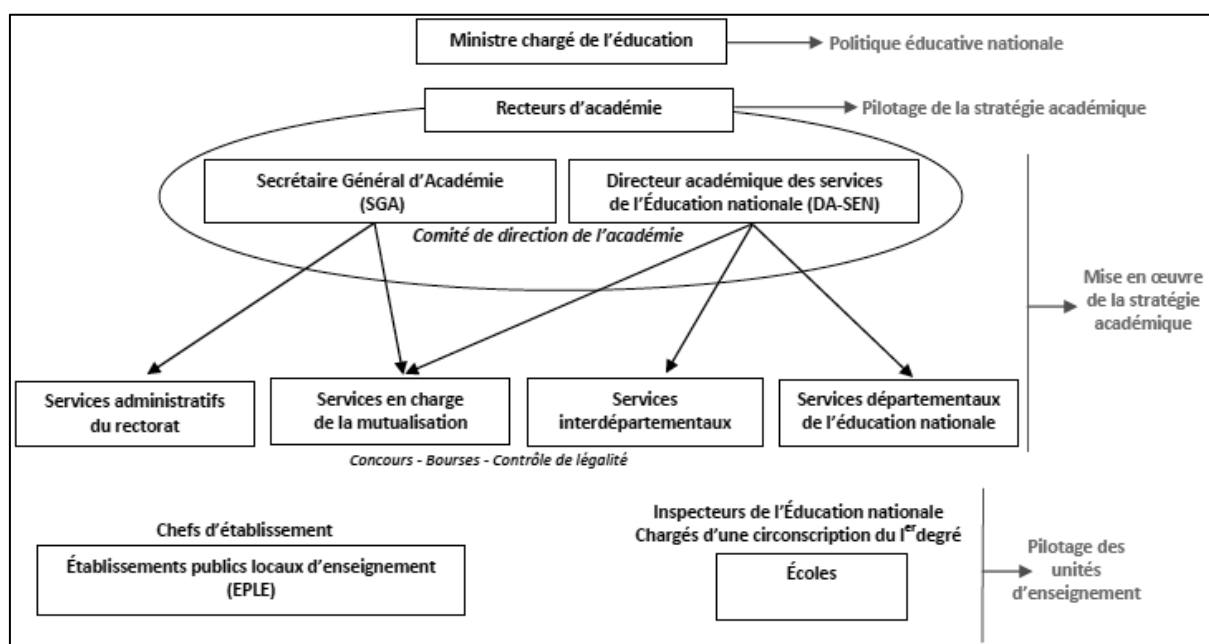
Ministre chargé de l'éducation

Politique éducative nationale

Recteurs d'académie

Pilotage de la stratégie académique

Secrétaire Général d'Académie (SGA)

Directeur académique des services de l'Éducation nationale (DA-SEN)

Comité de direction de l'académie

Mise en œuvre de la stratégie académique

Services administratifs du rectorat

Services en charge de la mutualisation

Services interdépartementaux

Services départementaux de l'éducation nationale

Concours - Bourses - Contrôle de légalité

Chefs d'établissement

Établissements publics locaux d'enseignement (EPLE)

Inspecteurs de l'Éducation nationale
Chargés d'une circonscription du I$^{er}$ degré

Écoles

Pilotage des unités d'enseignement